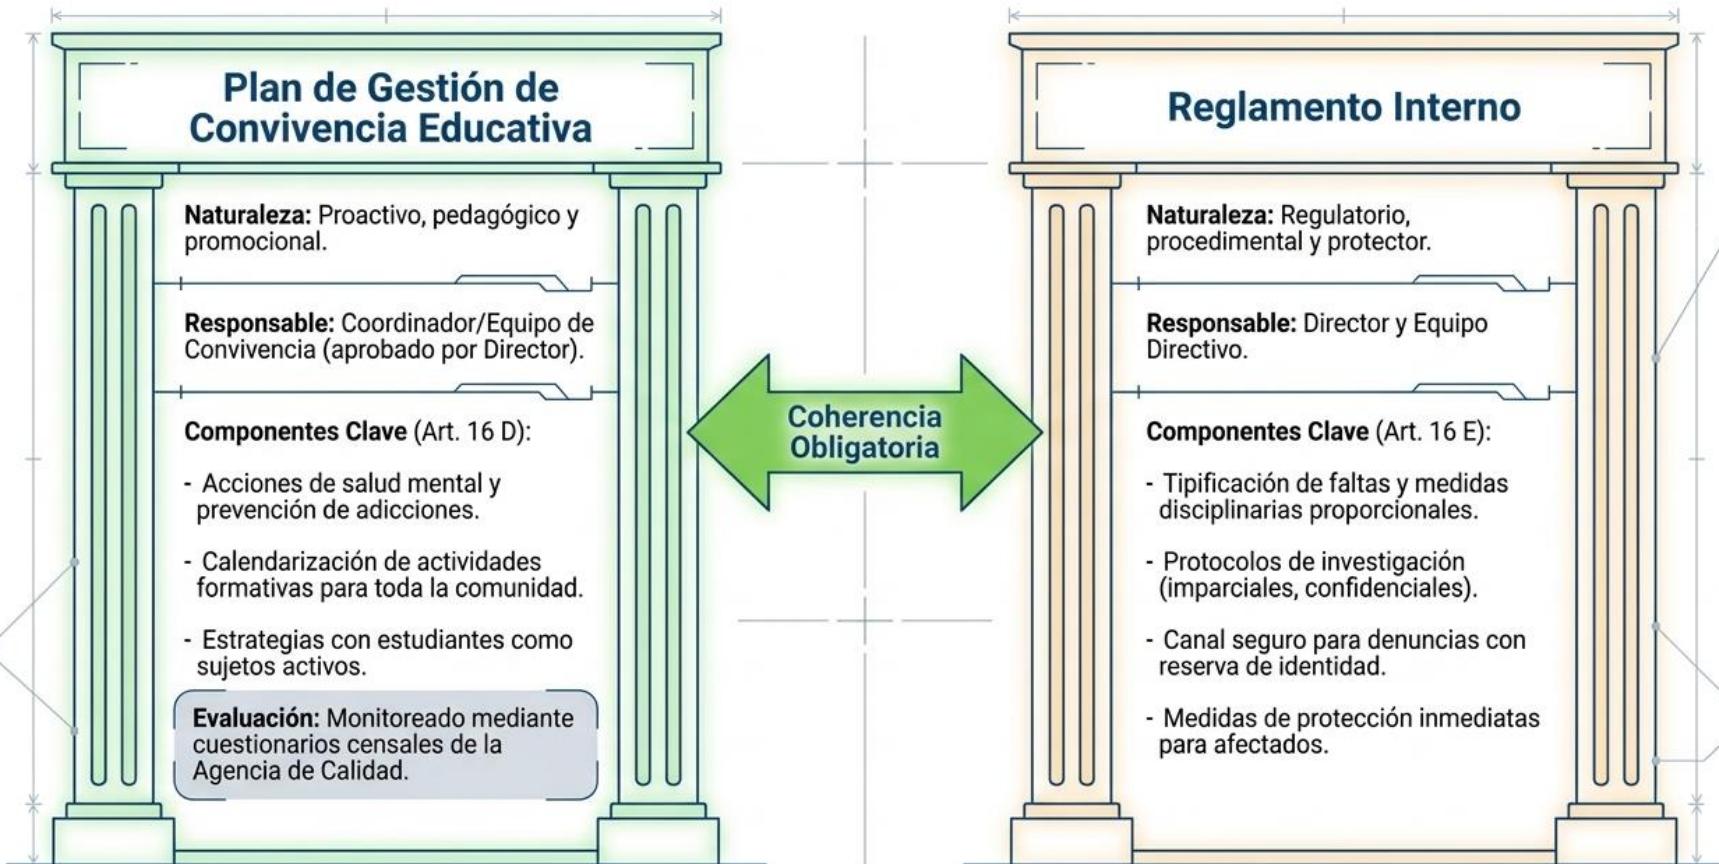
Plan de Gestión de Convivencia Educativa

Naturaleza: Proactivo, pedagógico y promocional.

Responsable: Coordinador/Equipo de Convivencia (aprobado por Director).

Componentes Clave (Art. 16 D):

- Acciones de salud mental y prevención de adicciones.

- Calendarización de actividades formativas para toda la comunidad.

- Estrategias con estudiantes como sujetos activos.

Evaluación: Monitoreado mediante cuestionarios censales de la Agencia de Calidad.

Coherencia Obligatoria

Reglamento Interno

Naturaleza: Regulatorio, procedimental y protector.

Responsable: Director y Equipo Directivo.

Componentes Clave (Art. 16 E):

- Tipificación de faltas y medidas disciplinarias proporcionales.

- Protocolos de investigación (imparciales, confidenciales).

- Canal seguro para denuncias con reserva de identidad.

- Medidas de protección inmediatas para afectados.